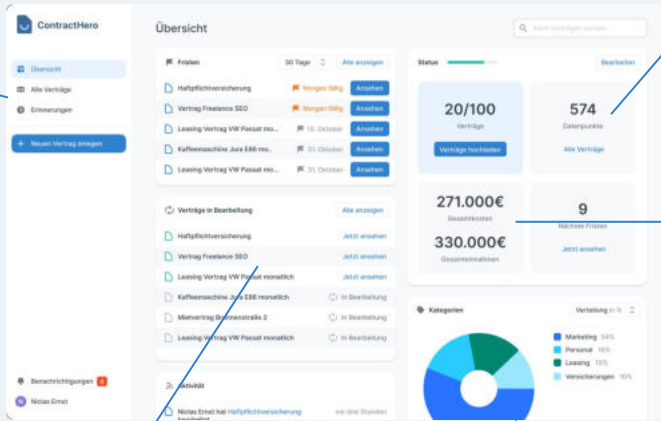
ContractHero

Übersicht
Alle Verträge
Erinnerungen

+ Neuen Vertrag anlegen

Benachrichtigungen 3
Niclas Ernst

Übersicht

Nach Verträgen suchen

Fristen
30 Tage
Alle anzeigen

Haftpflichtversicherung — Morgen fällig — Ansehen
Vertrag Freelance SEO — Morgen fällig — Ansehen
Leasing Vertrag VW Passat mo... — 15. Oktober — Ansehen
Kaffeemaschine Jura E66 mo... — 31. Oktober — Ansehen
Leasing Vertrag VW Passat mo... — 31. Oktober — Ansehen

Verträge in Bearbeitung
Alle anzeigen

Haftpflichtversicherung — Jetzt ansehen
Vertrag Freelance SEO — Jetzt ansehen
Leasing Vertrag VW Passat monatlich — Jetzt ansehen
Kaffeemaschine Jura E66 monatlich — In Bearbeitung
Mietvertrag Brunnenstraße 2 — In Bearbeitung
Leasing Vertrag VW Passat monatlich — In Bearbeitung

Aktivität
Niclas Ernst hat Haftpflichtversicherung bearbeitet — vor drei Stunden

Status
Bearbeiten

20/100
Verträge
Verträge hochladen

574
Datenpunkte
Alle Verträge

271.000€
Gesamtkosten
330.000€
Gesamteinnahmen

9
Nächste Fristen
Jetzt ansehen

Kategorien
Verteilung in %

Marketing 54%
Personal 16%
Leasing 15%
Versicherungen 10%